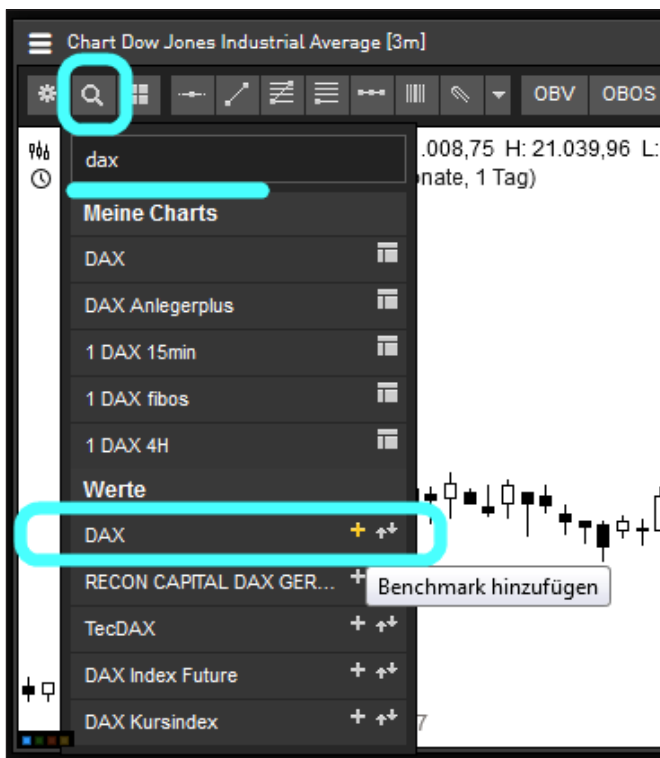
Chart Dow Jones Industrial Average [3m]

OBV OBOS

dax

.008,75 H: 21.039,96 L:
nate, 1 Tag)

Meine Charts

DAX

DAX Anlegerplus

1 DAX 15min

1 DAX fibos

1 DAX 4H

Werte

DAX

RECON CAPITAL DAX GER...

Benchmark hinzufügen

TecDAX

DAX Index Future

DAX Kursindex

7